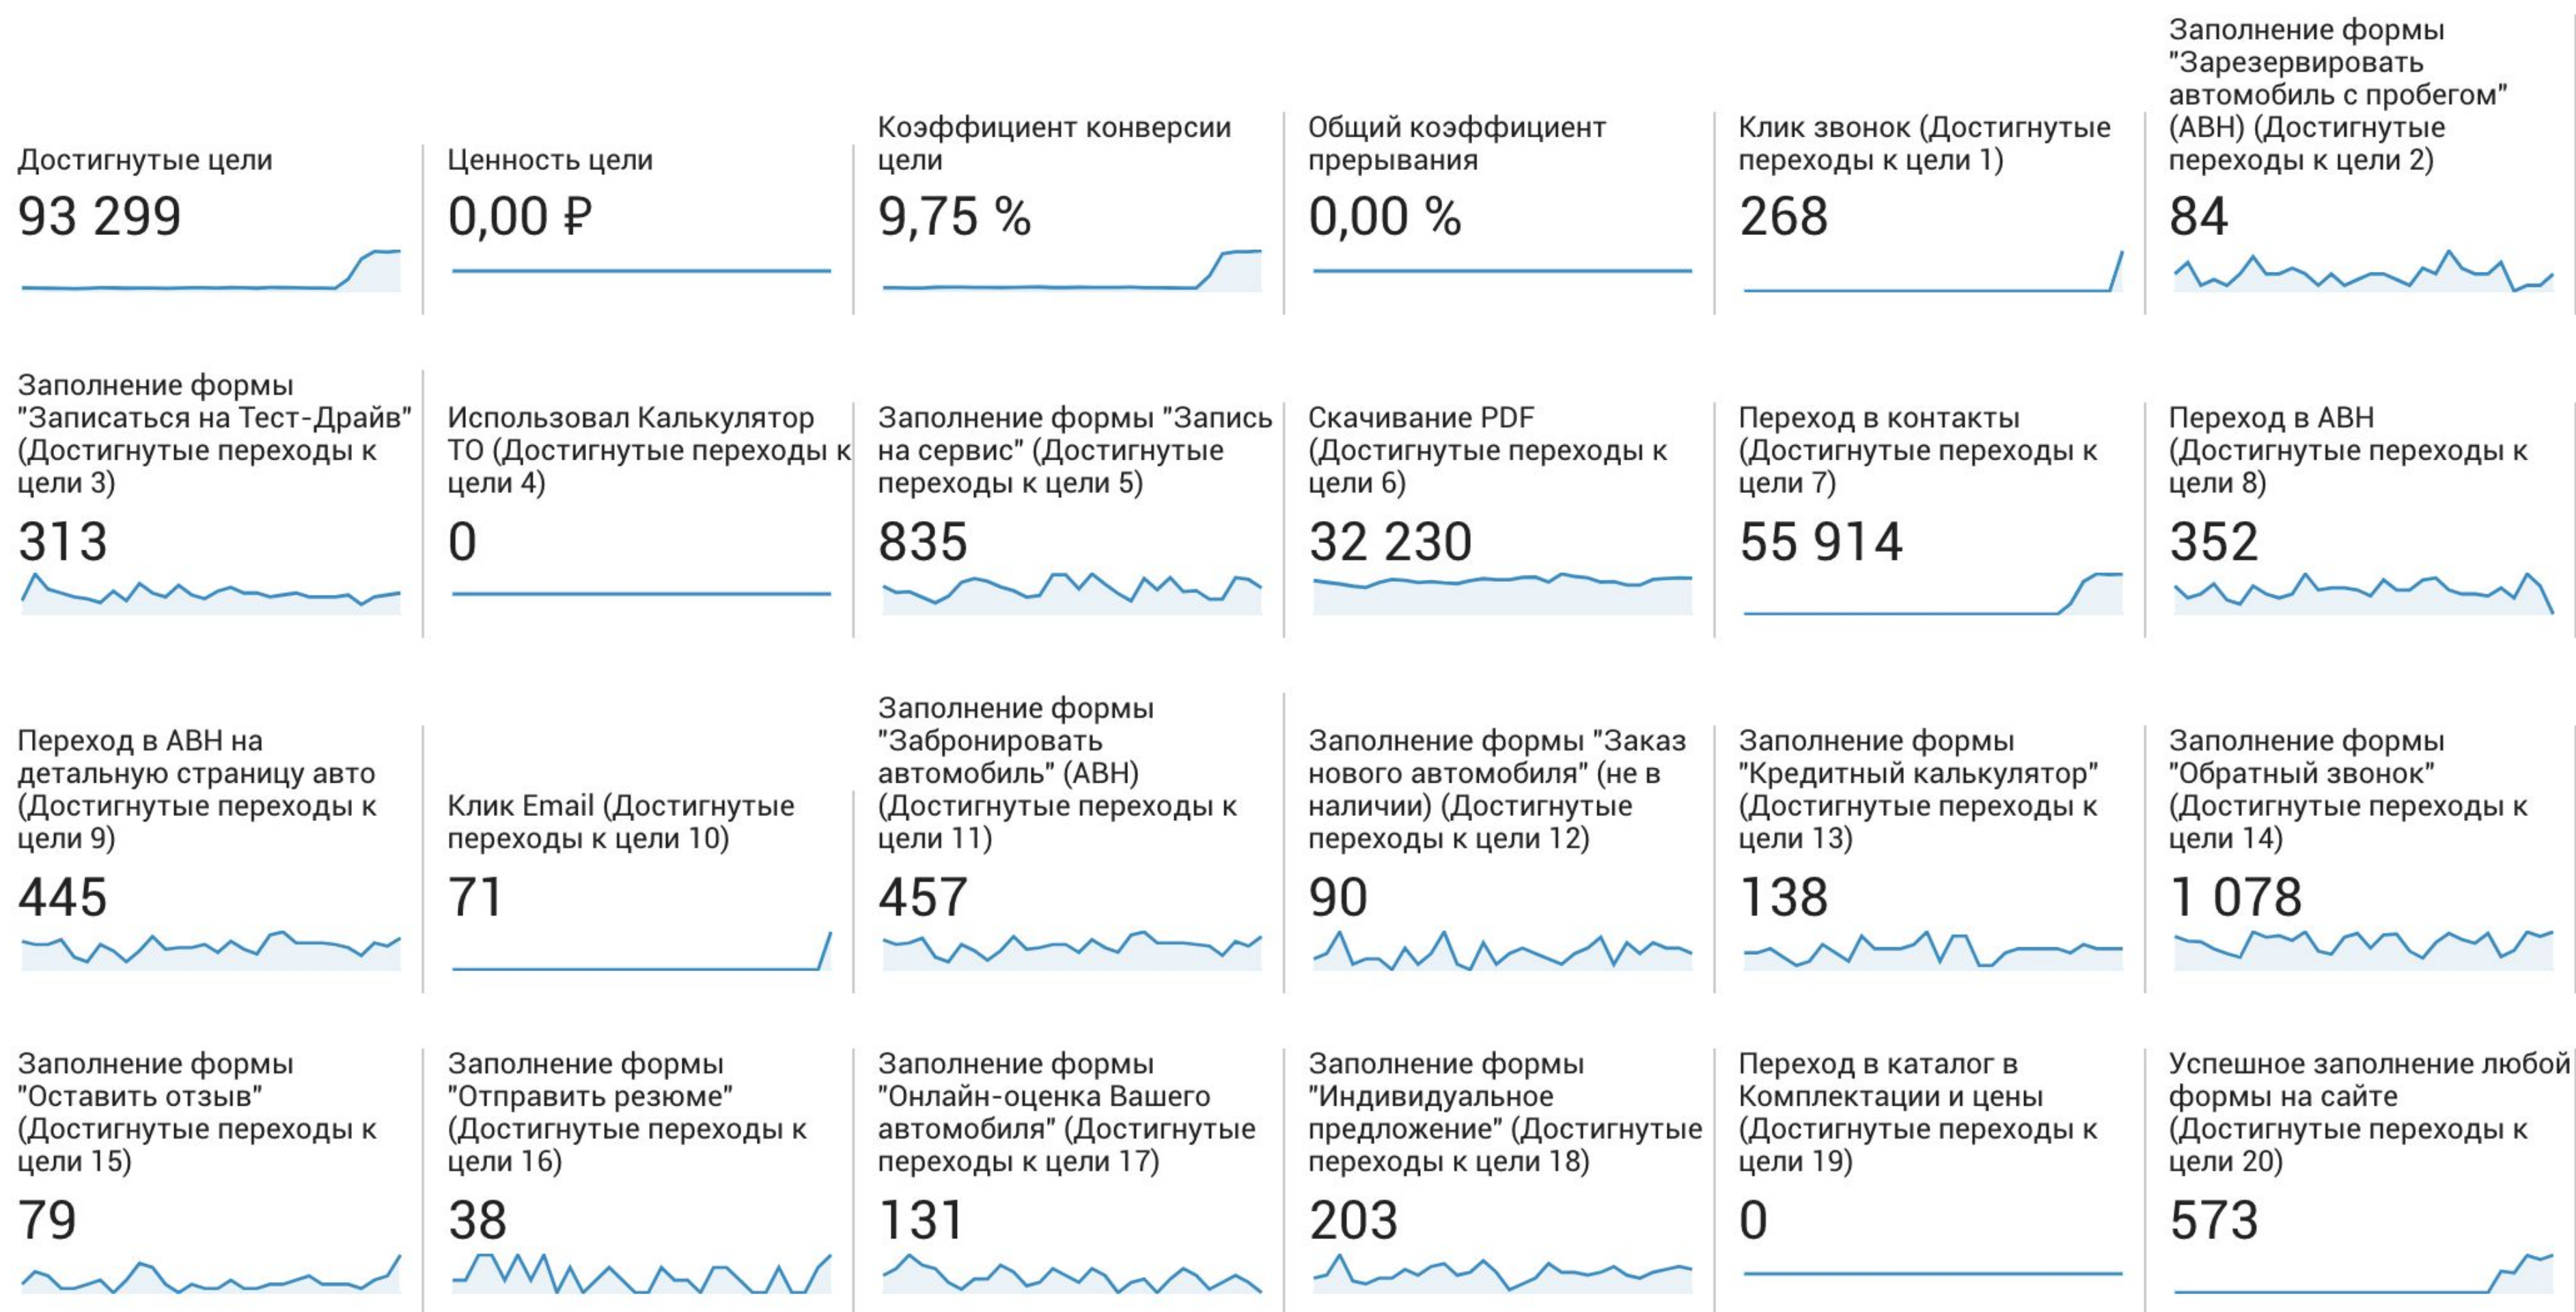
Достигнутые цели
93 299

Ценность цели
0,00 ₽

Коэффициент конверсии цели
9,75 %

Общий коэффициент прерывания
0,00 %

Клик звонок (Достигнутые переходы к цели 1)
268

Заполнение формы "Зарезервировать автомобиль с пробегом" (АВН) (Достигнутые переходы к цели 2)
84

Заполнение формы "Записаться на Тест-Драйв" (Достигнутые переходы к цели 3)
313

Использовал Калькулятор ТО (Достигнутые переходы к цели 4)
0

Заполнение формы "Запись на сервис" (Достигнутые переходы к цели 5)
835

Скачивание PDF (Достигнутые переходы к цели 6)
32 230

Переход в контакты (Достигнутые переходы к цели 7)
55 914

Переход в АВН (Достигнутые переходы к цели 8)
352

Переход в АВН на детальную страницу авто (Достигнутые переходы к цели 9)
445

Клик Email (Достигнутые переходы к цели 10)
71

Заполнение формы "Забронировать автомобиль" (АВН) (Достигнутые переходы к цели 11)
457

Заполнение формы "Заказ нового автомобиля" (не в наличии) (Достигнутые переходы к цели 12)
90

Заполнение формы "Кредитный калькулятор" (Достигнутые переходы к цели 13)
138

Заполнение формы "Обратный звонок" (Достигнутые переходы к цели 14)
1 078

Заполнение формы "Оставить отзыв" (Достигнутые переходы к цели 15)
79

Заполнение формы "Отправить резюме" (Достигнутые переходы к цели 16)
38

Заполнение формы "Онлайн-оценка Вашего автомобиля" (Достигнутые переходы к цели 17)
131

Заполнение формы "Индивидуальное предложение" (Достигнутые переходы к цели 18)
203

Переход в каталог в Комплектации и цены (Достигнутые переходы к цели 19)
0

Успешное заполнение любой формы на сайте (Достигнутые переходы к цели 20)
573